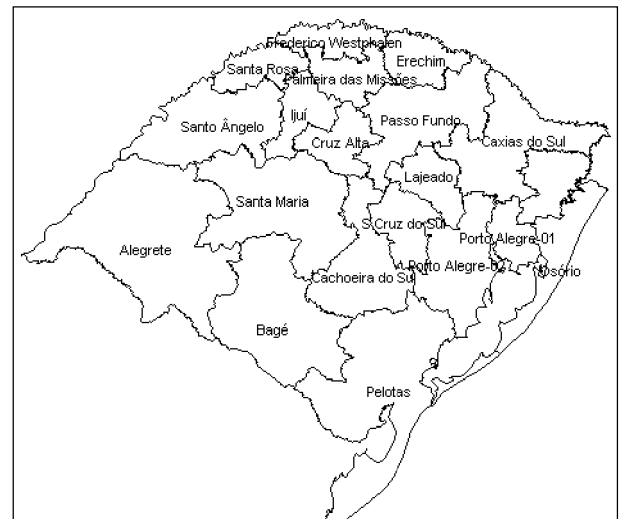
Frederico Westphalen
Erechim
Santa Rosa
Palmeira das Missões
Ijuí
Santo Ângelo
Passo Fundo
Cruz Alta
Caxias do Sul
Lajeado
Santa Maria
S.Cruz do Sul
Porto Alegre-01
Alegrete
Porto Alegre-02
Osório
Cachoeira do Sul
Bagé
Pelotas